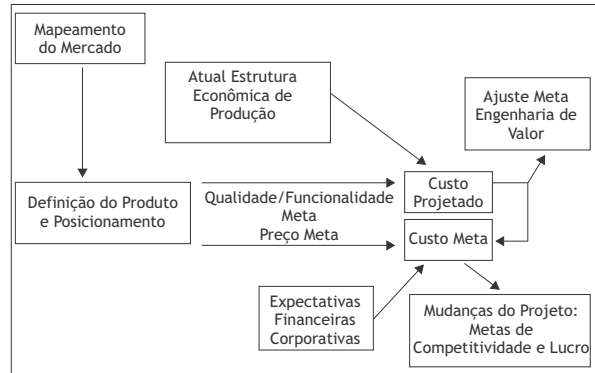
Mapeamento do Mercado

Atual Estrutura Econômica de Produção

Ajuste Meta Engenharia de Valor

Definição do Produto e Posicionamento

Qualidade/Funcionalidade Meta

Preço Meta

Custo Projetado

Custo Meta

Expectativas Financeiras Corporativas

Mudanças do Projeto: Metas de Competitividade e Lucro